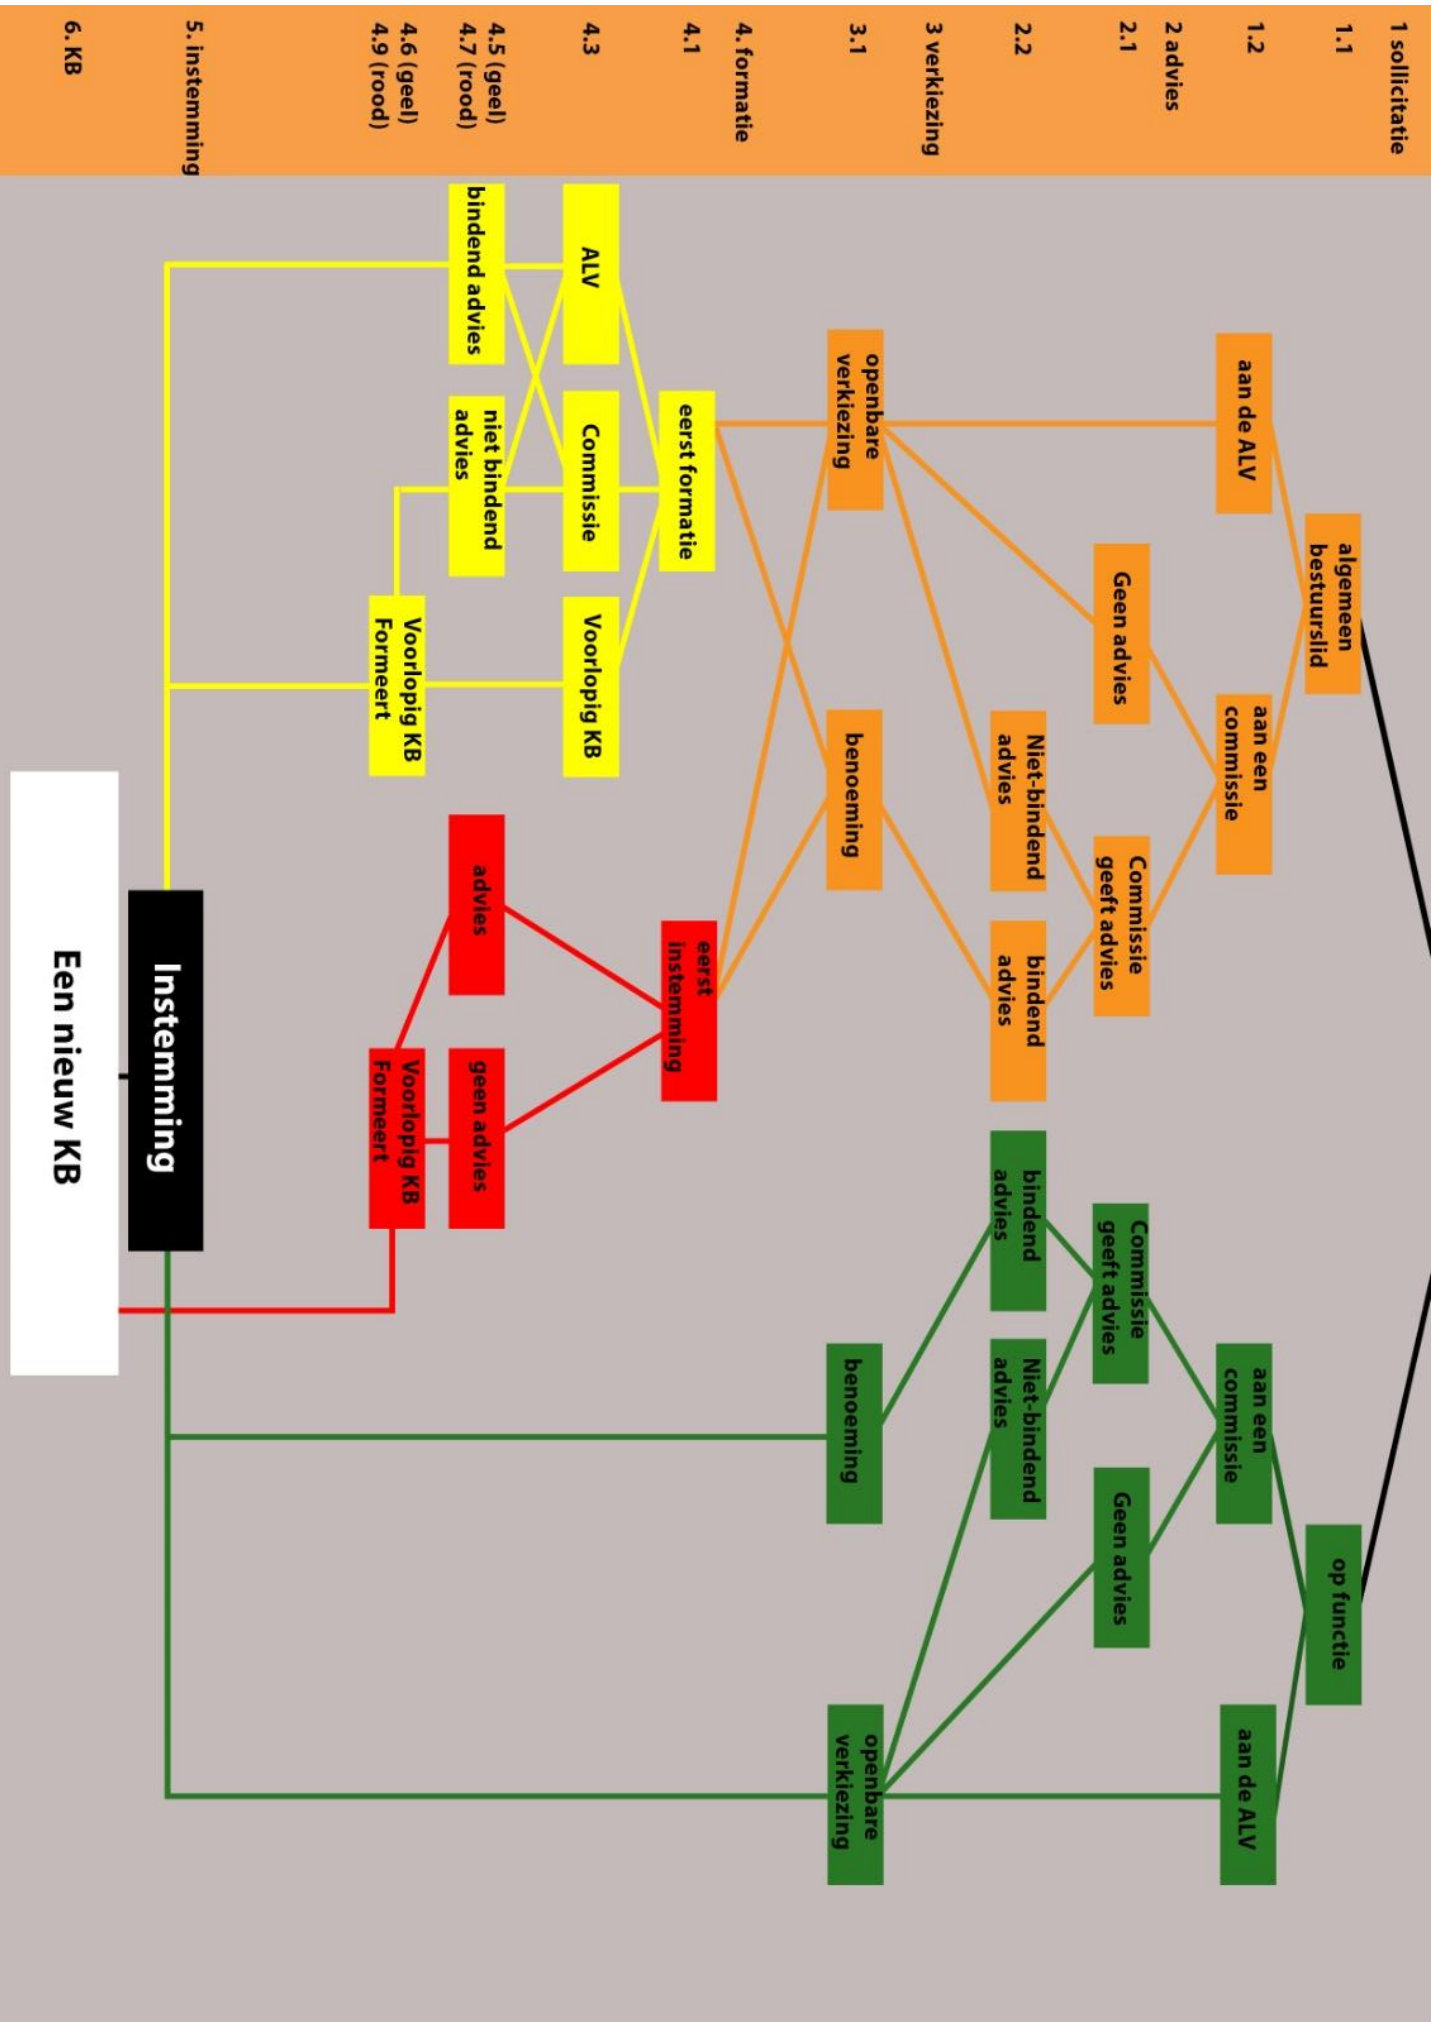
1 sollicitatie
1.1
1.2
2 advies
2.1
2.2
3 verkiezing
3.1
4. formatie
4.1
4.3
4.5 (geel)
4.7 (rood)
4.6 (geel)
4.9 (rood)
5. instemming
6. KB

algemeen bestuurslid
aan de ALV
aan een commissie
Geen advies
Commissie geeft advies
Niet-bindend advies
bindend advies
openbare verkiezing
benoeming
eerst formatie
eerst instemming
ALV
Commissie
Voorlopig KB
bindend advies
niet bindend advies
Voorlopig KB Formeert
advies
geen advies
Voorlopig KB Formeert

op functie
aan een commissie
aan de ALV
Commissie geeft advies
Geen advies
bindend advies
Niet-bindend advies
benoeming
openbare verkiezing

Instemming
Een nieuw KB